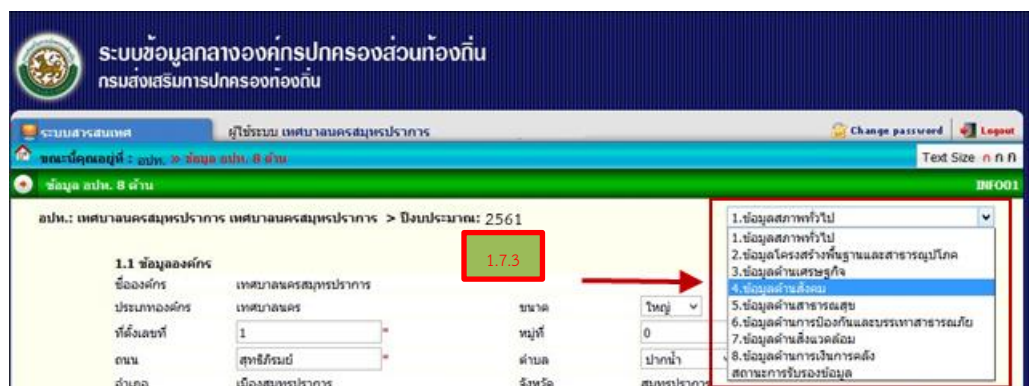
ระบบข้อมูลกลางองค์กรปกครองส่วนท้องถิ่น
กรมส่งเสริมการปกครองท้องถิ่น

ระบบสารสนเทศ | ผู้ใช้ระบบ เทศบาลนครสมุทรปราการ | Change password | Logout

ขณะนี้คุณอยู่ที่ : อปท. » ข้อมูล อปท. 8 ด้าน | Text Size ก ก ก

ข้อมูล อปท. 8 ด้าน | INFO01

อปท.: เทศบาลนครสมุทรปราการ เทศบาลนครสมุทรปราการ > ปีงบประมาณ: 2561

1.ข้อมูลสภาพทั่วไป
1.ข้อมูลสภาพทั่วไป
2.ข้อมูลโครงสร้างพื้นฐานและสาธารณูปโภค
3.ข้อมูลด้านเศรษฐกิจ
4.ข้อมูลด้านสังคม
5.ข้อมูลด้านสาธารณสุข
6.ข้อมูลด้านการป้องกันและบรรเทาสาธารณภัย
7.ข้อมูลด้านสิ่งแวดล้อม
8.ข้อมูลด้านการเงินการคลัง
สถานะการรับรองข้อมูล

1.7.3

1.1 ข้อมูลองค์กร

| | | | |
|---|---|---|---|
| ชื่อองค์กร | เทศบาลนครสมุทรปราการ | | |
| ประเภทองค์กร | เทศบาลนคร | ขนาด | ใหญ่ |
| ที่ตั้งเลขที่ | 1 * | หมู่ที่ | 0 |
| ถนน | สุทธิภิรมย์ * | ตำบล | ปากน้ำ |
| อำเภอ | เมืองสมุทรปราการ | จังหวัด | สมุทรปราการ |